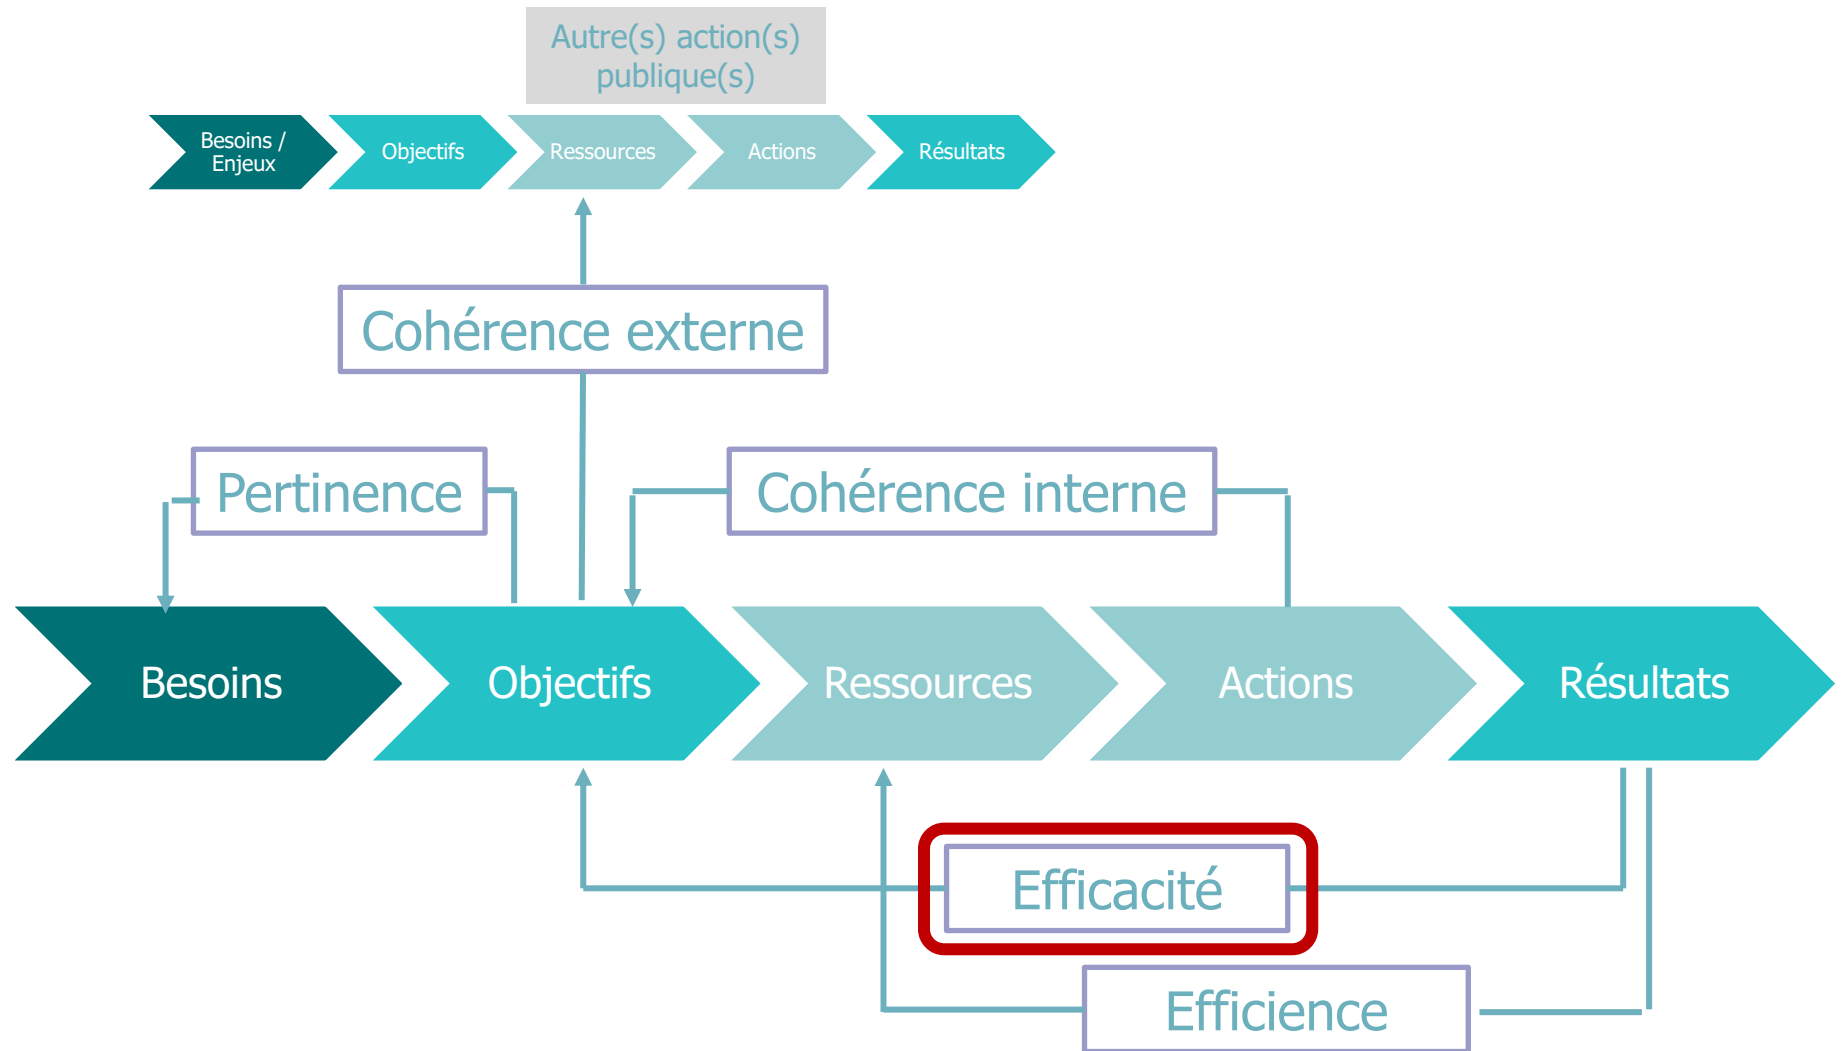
Autre(s) action(s) publique(s)

Besoins / Enjeux

Objectifs

Ressources

Actions

Résultats

Cohérence externe

Pertinence

Cohérence interne

Besoins

Objectifs

Ressources

Actions

Résultats

Efficacité

Efficience